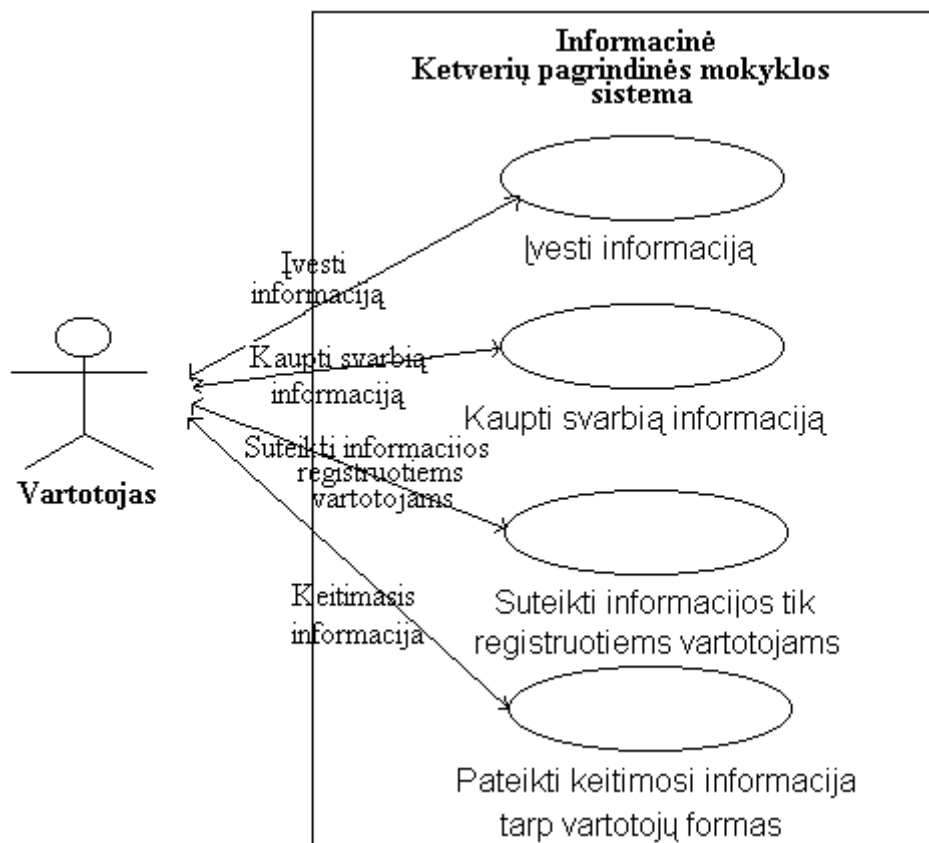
Informacinė
Ketverių pagrindinės mokyklos sistema

Įvesti informaciją

Kaupti svarbią informaciją

Suteikti informacijos tik registruotiems vartotojams

Pateikti keitimosi informacija tarp vartotojų formas

Įvesti informaciją

Kaupti svarbią informaciją

Suteikti informaciios registruotiems vartotojams

Keitimasis informacija

Vartotojas